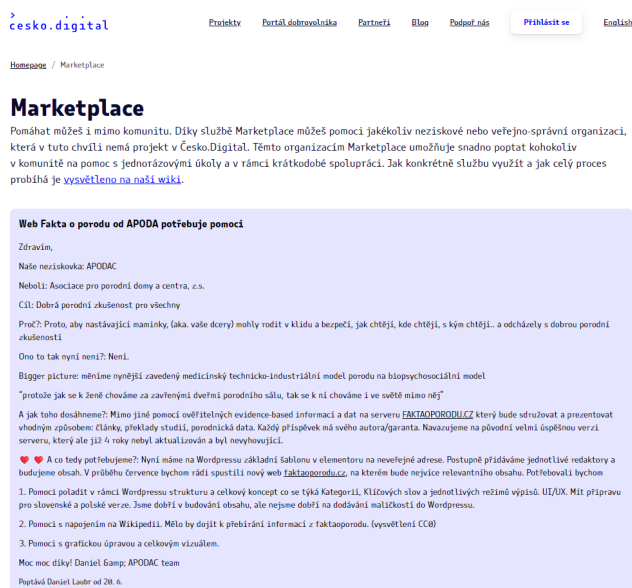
česko.digital

Projekty Portál dobrovolníka Partneři Blog Podpoř nás Přihlásit se English

Homepage / Marketplace

Marketplace

Pomáhat můžeš i mimo komunitu. Díky službě Marketplace můžeš pomoci jakékoliv neziskové nebo veřejno-správní organizaci, která v tuto chvíli nemá projekt v Česko.Digital. Těmto organizacím Marketplace umožňuje snadno poptat kohokoliv v komunitě na pomoc s jednorázovými úkoly a v rámci krátkodobé spolupráci. Jak konkrétně službu využít a jak celý proces probíhá je vysvětleno na naší wiki.

Web Fakta o porodu od APODA potřebuje pomoci

Zdravím,

Naše neziskovka: APODAC

Neboli: Asociace pro porodní domy a centra, z.s.

Cíl: Dobrá porodní zkušenost pro všechny

Proč?: Proto, aby nastávající maminky, (aka. vaše dcery) mohly rodit v klidu a bezpečí, jak chtějí, kde chtějí, s kým chtějí.. a odcházely s dobrou porodní zkušeností

Ono to tak nyní není?: Není.

Bigger picture: měníme nynější zavedený medicínský technicko-industriální model porodu na biopsychosociální model

"protože jak se k ženě chováme za zavřenými dveřmi porodního sálu, tak se k ní chováme i ve světě mimo něj"

A jak toho dosáhneme?: Mimo jiné pomocí ověřitelných evidence-based informací a dat na serveru FAKTAOPORODU.CZ který bude sdružovat a prezentovat vhodným způsobem: Články, překlady studií, porodnická data. Každý příspěvek má svého autora/garanta. Navazujeme na původní velmi úspěšnou verzi serveru, který ale již 4 roky nebyl aktualizován a byl nevyhovující.

❤️ ❤️ A co tedy potřebujeme?: Nyní máme na Wordpressu základní šablonu v elementoru na neveřejné adrese. Postupně přidáváme jednotlivé redaktory a budujeme obsah. V průběhu července bychom rádi spustili nový web faktaoporodu.cz, na kterém bude nejvíce relevantního obsahu. Potřebovali bychom

1. Pomoci poladit v rámci Wordpressu strukturu a celkový koncept co se týká Kategorií, Klíčových slov a jednotlivých režimů výpisů. UI/UX. Mít připravu pro slovenské a polské verze. Jsme dobří v budování obsahu, ale nejsme dobří na dodávání maličkostí do Wordpressu.

2. Pomoci s napojením na Wikipedii. Mělo by dojít k přebírání informací z faktaoporodu. (vysvětlení CC0)

3. Pomoci s grafickou úpravou a celkovým vizuálem.

Moc moc díky! Daniel &amp; APODAC team

Poptává Daniel Laubr od 20. 6.